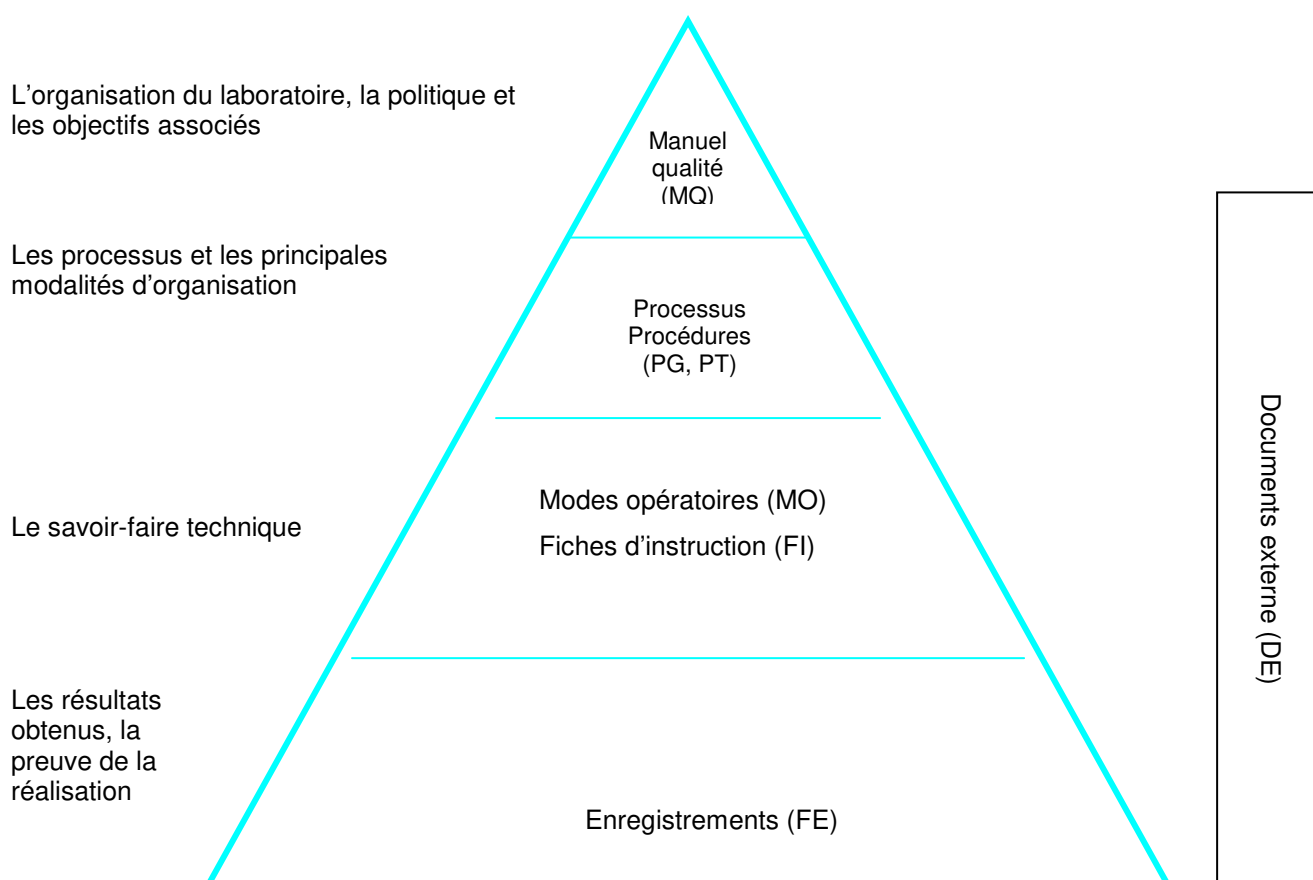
L'organisation du laboratoire, la politique et les objectifs associés

Manuel qualité (MQ)

Les processus et les principales modalités d'organisation

Processus Procédures (PG, PT)

Le savoir-faire technique

Modes opératoires (MO)
Fiches d'instruction (FI)

Les résultats obtenus, la preuve de la réalisation

Enregistrements (FE)

Documents externe (DE)